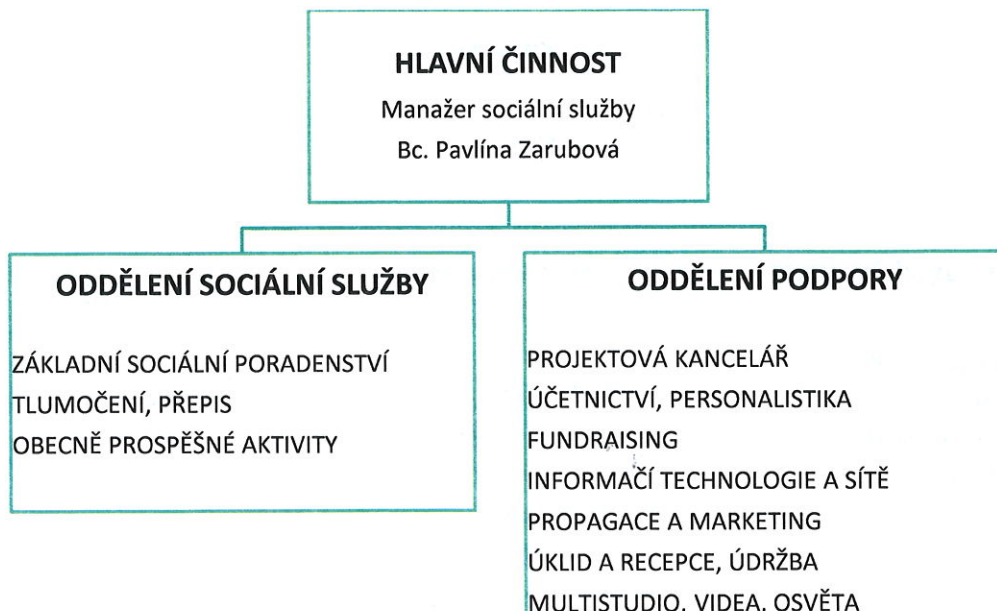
HLAVNÍ ČINNOST
Manažer sociální služby
Bc. Pavlína Zarubová

ODDĚLENÍ SOCIÁLNÍ SLUŽBY

ZÁKLADNÍ SOCIÁLNÍ PORADENSTVÍ
TLUMOČENÍ, PŘEPIS
OBECNĚ PROSPĚŠNÉ AKTIVITY

ODDĚLENÍ PODPORY

PROJEKTOVÁ KANCELÁŘ
ÚČETNICTVÍ, PERSONALISTIKA
FUNDRAISING
INFORMAČÍ TECHNOLOGIE A SÍTĚ
PROPAGACE A MARKETING
ÚKLID A RECEPCE, ÚDRŽBA
MULTISTUDIO, VIDEA, OSVĚTA